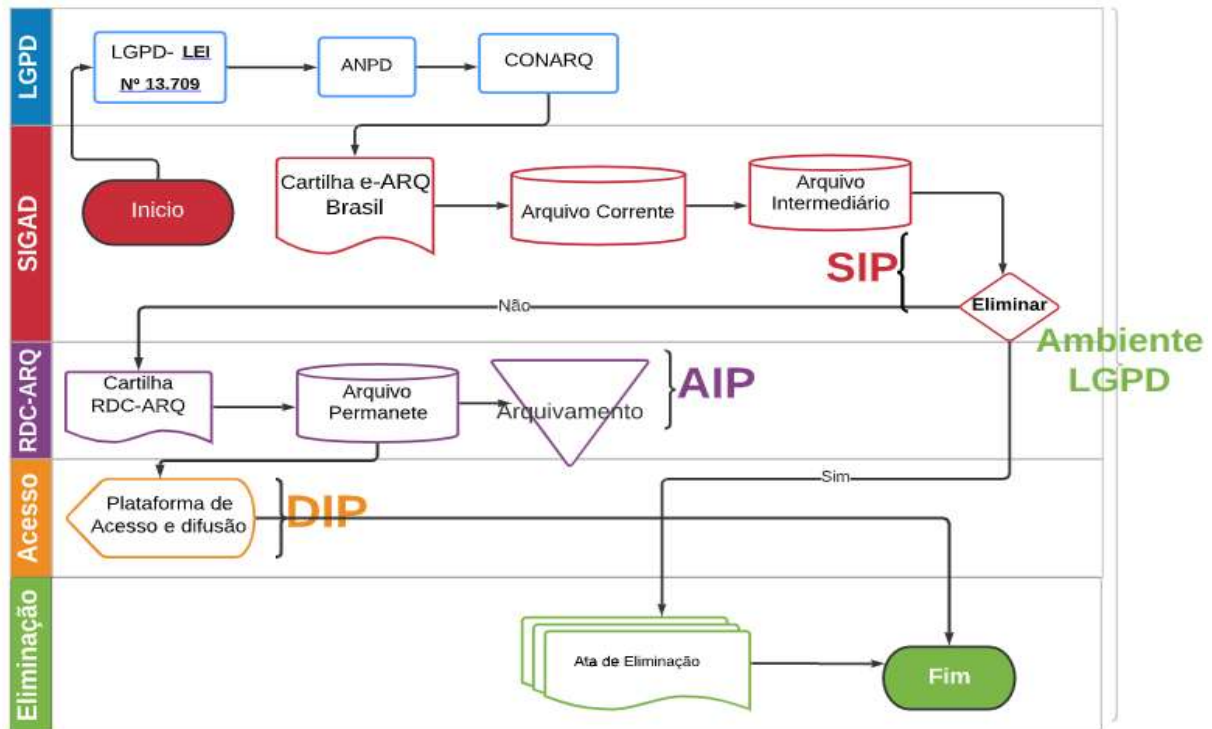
LGPD

LGPD- LEI Nº 13.709

ANPD

CONARQ

SIGAD

Inicio

Cartilha e-ARQ Brasil

Arquivo Corrente

Arquivo Intermediário

SIP

Não

Eliminar

Ambiente LGPD

RDC-ARQ

Cartilha RDC-ARQ

Arquivo Permanete

Arquivamento

AIP

Acesso

Sim

Plataforma de Acesso e difusão

DIP

Eliminação

Ata de Eliminação

Fim